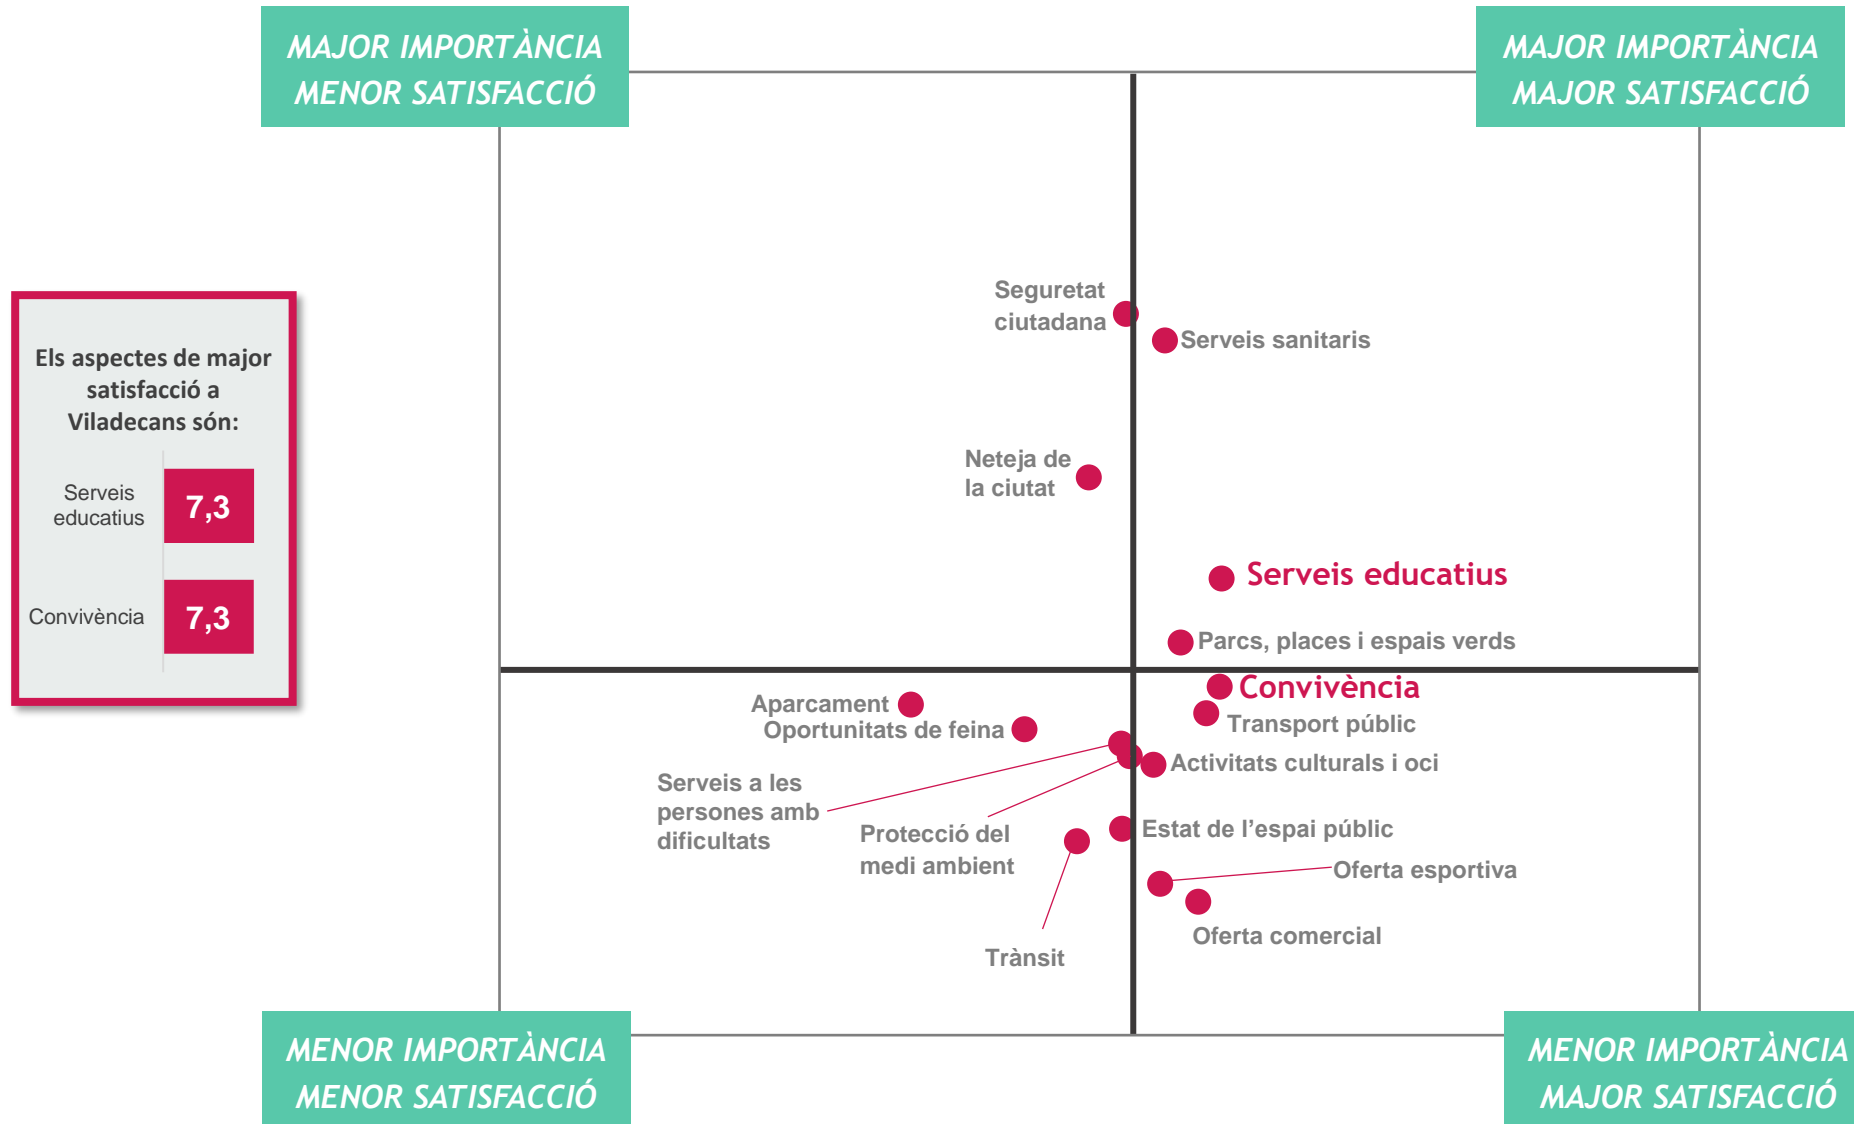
MAJOR IMPORTÀNCIA
MENOR SATISFACCIÓ

MAJOR IMPORTÀNCIA
MAJOR SATISFACCIÓ

Els aspectes de major satisfacció a Viladecans són:

| Serveis educatius | 7,3 |
|---|---|
| Convivència | 7,3 |

Seguretat ciutadana

Serveis sanitaris

Neteja de la ciutat

Serveis educatius

Parcs, places i espais verds

Convivència

Aparcament

Oportunitats de feina

Transport públic

Activitats culturals i oci

Serveis a les persones amb dificultats

Protecció del medi ambient

Estat de l'espai públic

Oferta esportiva

Oferta comercial

Trànsit

MENOR IMPORTÀNCIA
MENOR SATISFACCIÓ

MENOR IMPORTÀNCIA
MAJOR SATISFACCIÓ